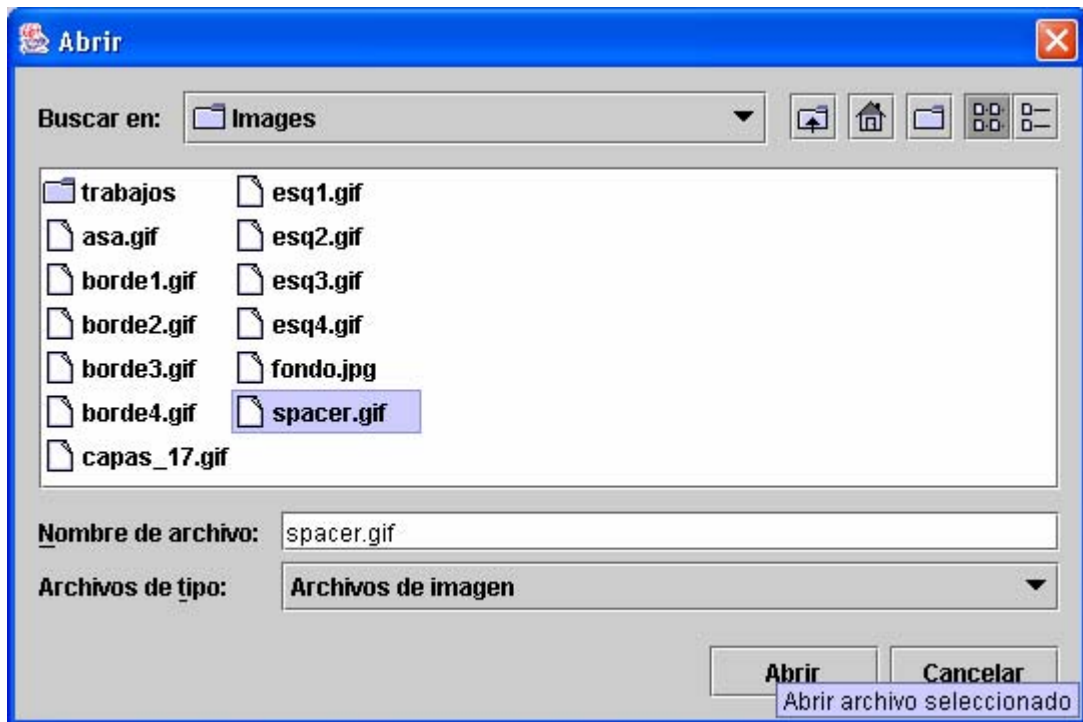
Abrir

Buscar en: Images

trabajos
asa.gif
borde1.gif
borde2.gif
borde3.gif
borde4.gif
capas_17.gif
esq1.gif
esq2.gif
esq3.gif
esq4.gif
fondo.jpg
spacer.gif

Nombre de archivo: spacer.gif

Archivos de tipo: Archivos de imagen

Abrir
Cancelar
Abrir archivo seleccionado